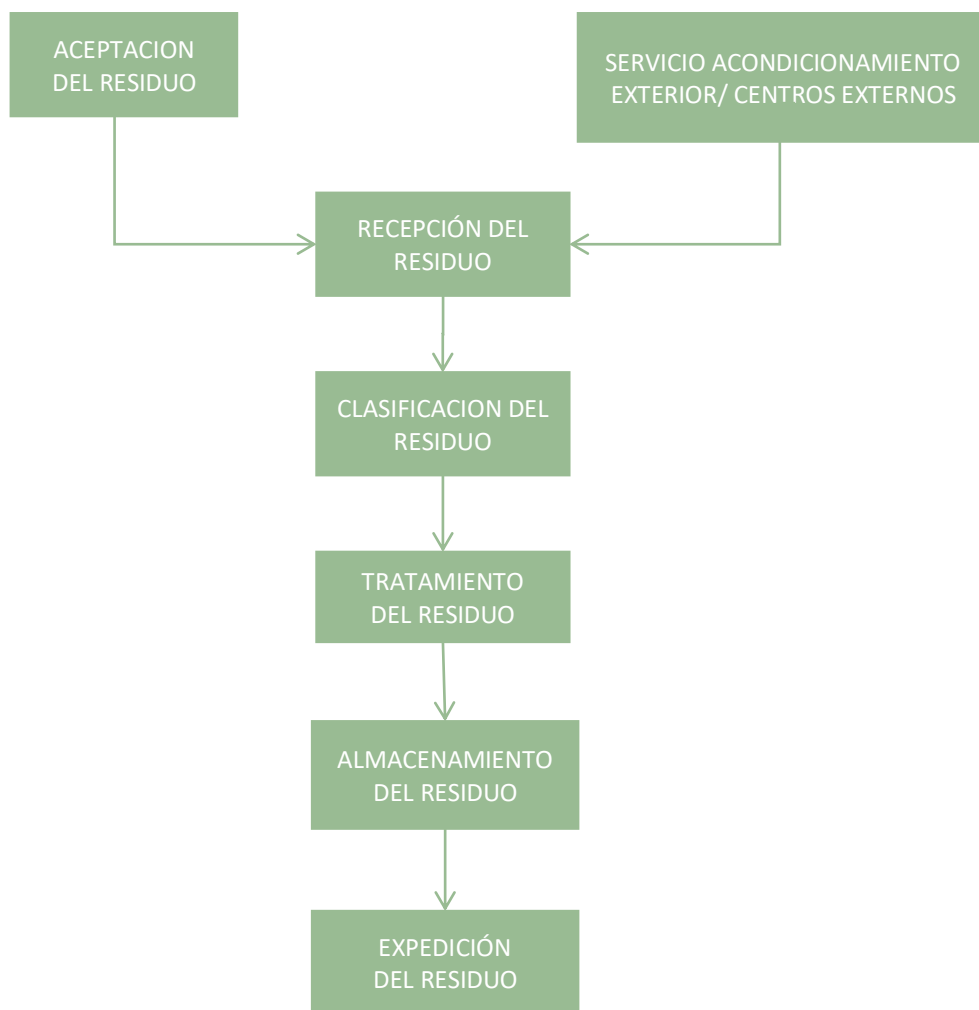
ACEPTACION DEL RESIDUO

SERVICIO ACONDICIONAMIENTO EXTERIOR/ CENTROS EXTERNOS

RECEPCIÓN DEL RESIDUO

CLASIFICACION DEL RESIDUO

TRATAMIENTO DEL RESIDUO

ALMACENAMIENTO DEL RESIDUO

EXPEDICIÓN DEL RESIDUO